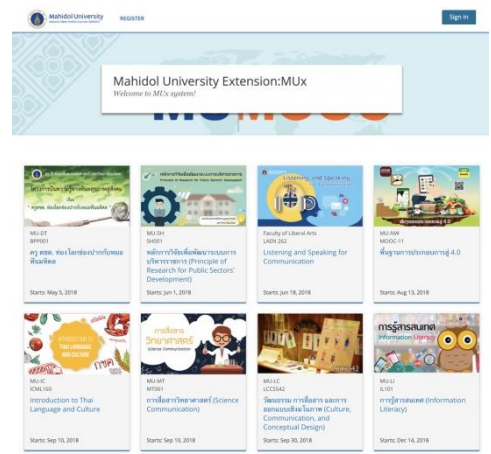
Mahidol University

REGISTER

Sign in

Mahidol University Extension:MUx
Welcome to MUx system!

MU-DT
BPP001
ครู สอค. ห่อเโลกช่องปากกับพอ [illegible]

Starts: May 5, 2018

MU-SH
SH001
หลักการวิจัยเพื่อพัฒนาระบบการบริหารราชการ (Principle of Research for Public Sectors' Development)

Starts: Jun 1, 2018

Faculty of Liberal Arts
LAEN 262
Listening and Speaking for Communication

Starts: Jun 18, 2018

MU-NW
MOOC-11
พื้นฐานการประกอบการยุค 4.0

Starts: Aug 13, 2018

MU-IC
ICML160
Introduction to Thai Language and Culture

Starts: Sep 10, 2018

MU-MT
MT001
การสื่อสารวิทยาศาสตร์ (Science Communication)

Starts: Sep 10, 2018

MU-LC
LCCS542
วัฒนธรรม การสื่อสาร และการออกแบบเชิงแนวคิด (Culture, Communication, and Conceptual Design)

Starts: Sep 30, 2018

MU-LI
IL101
การรู้สารสนเทศ (Information Literacy)

Starts: Dec 14, 2018